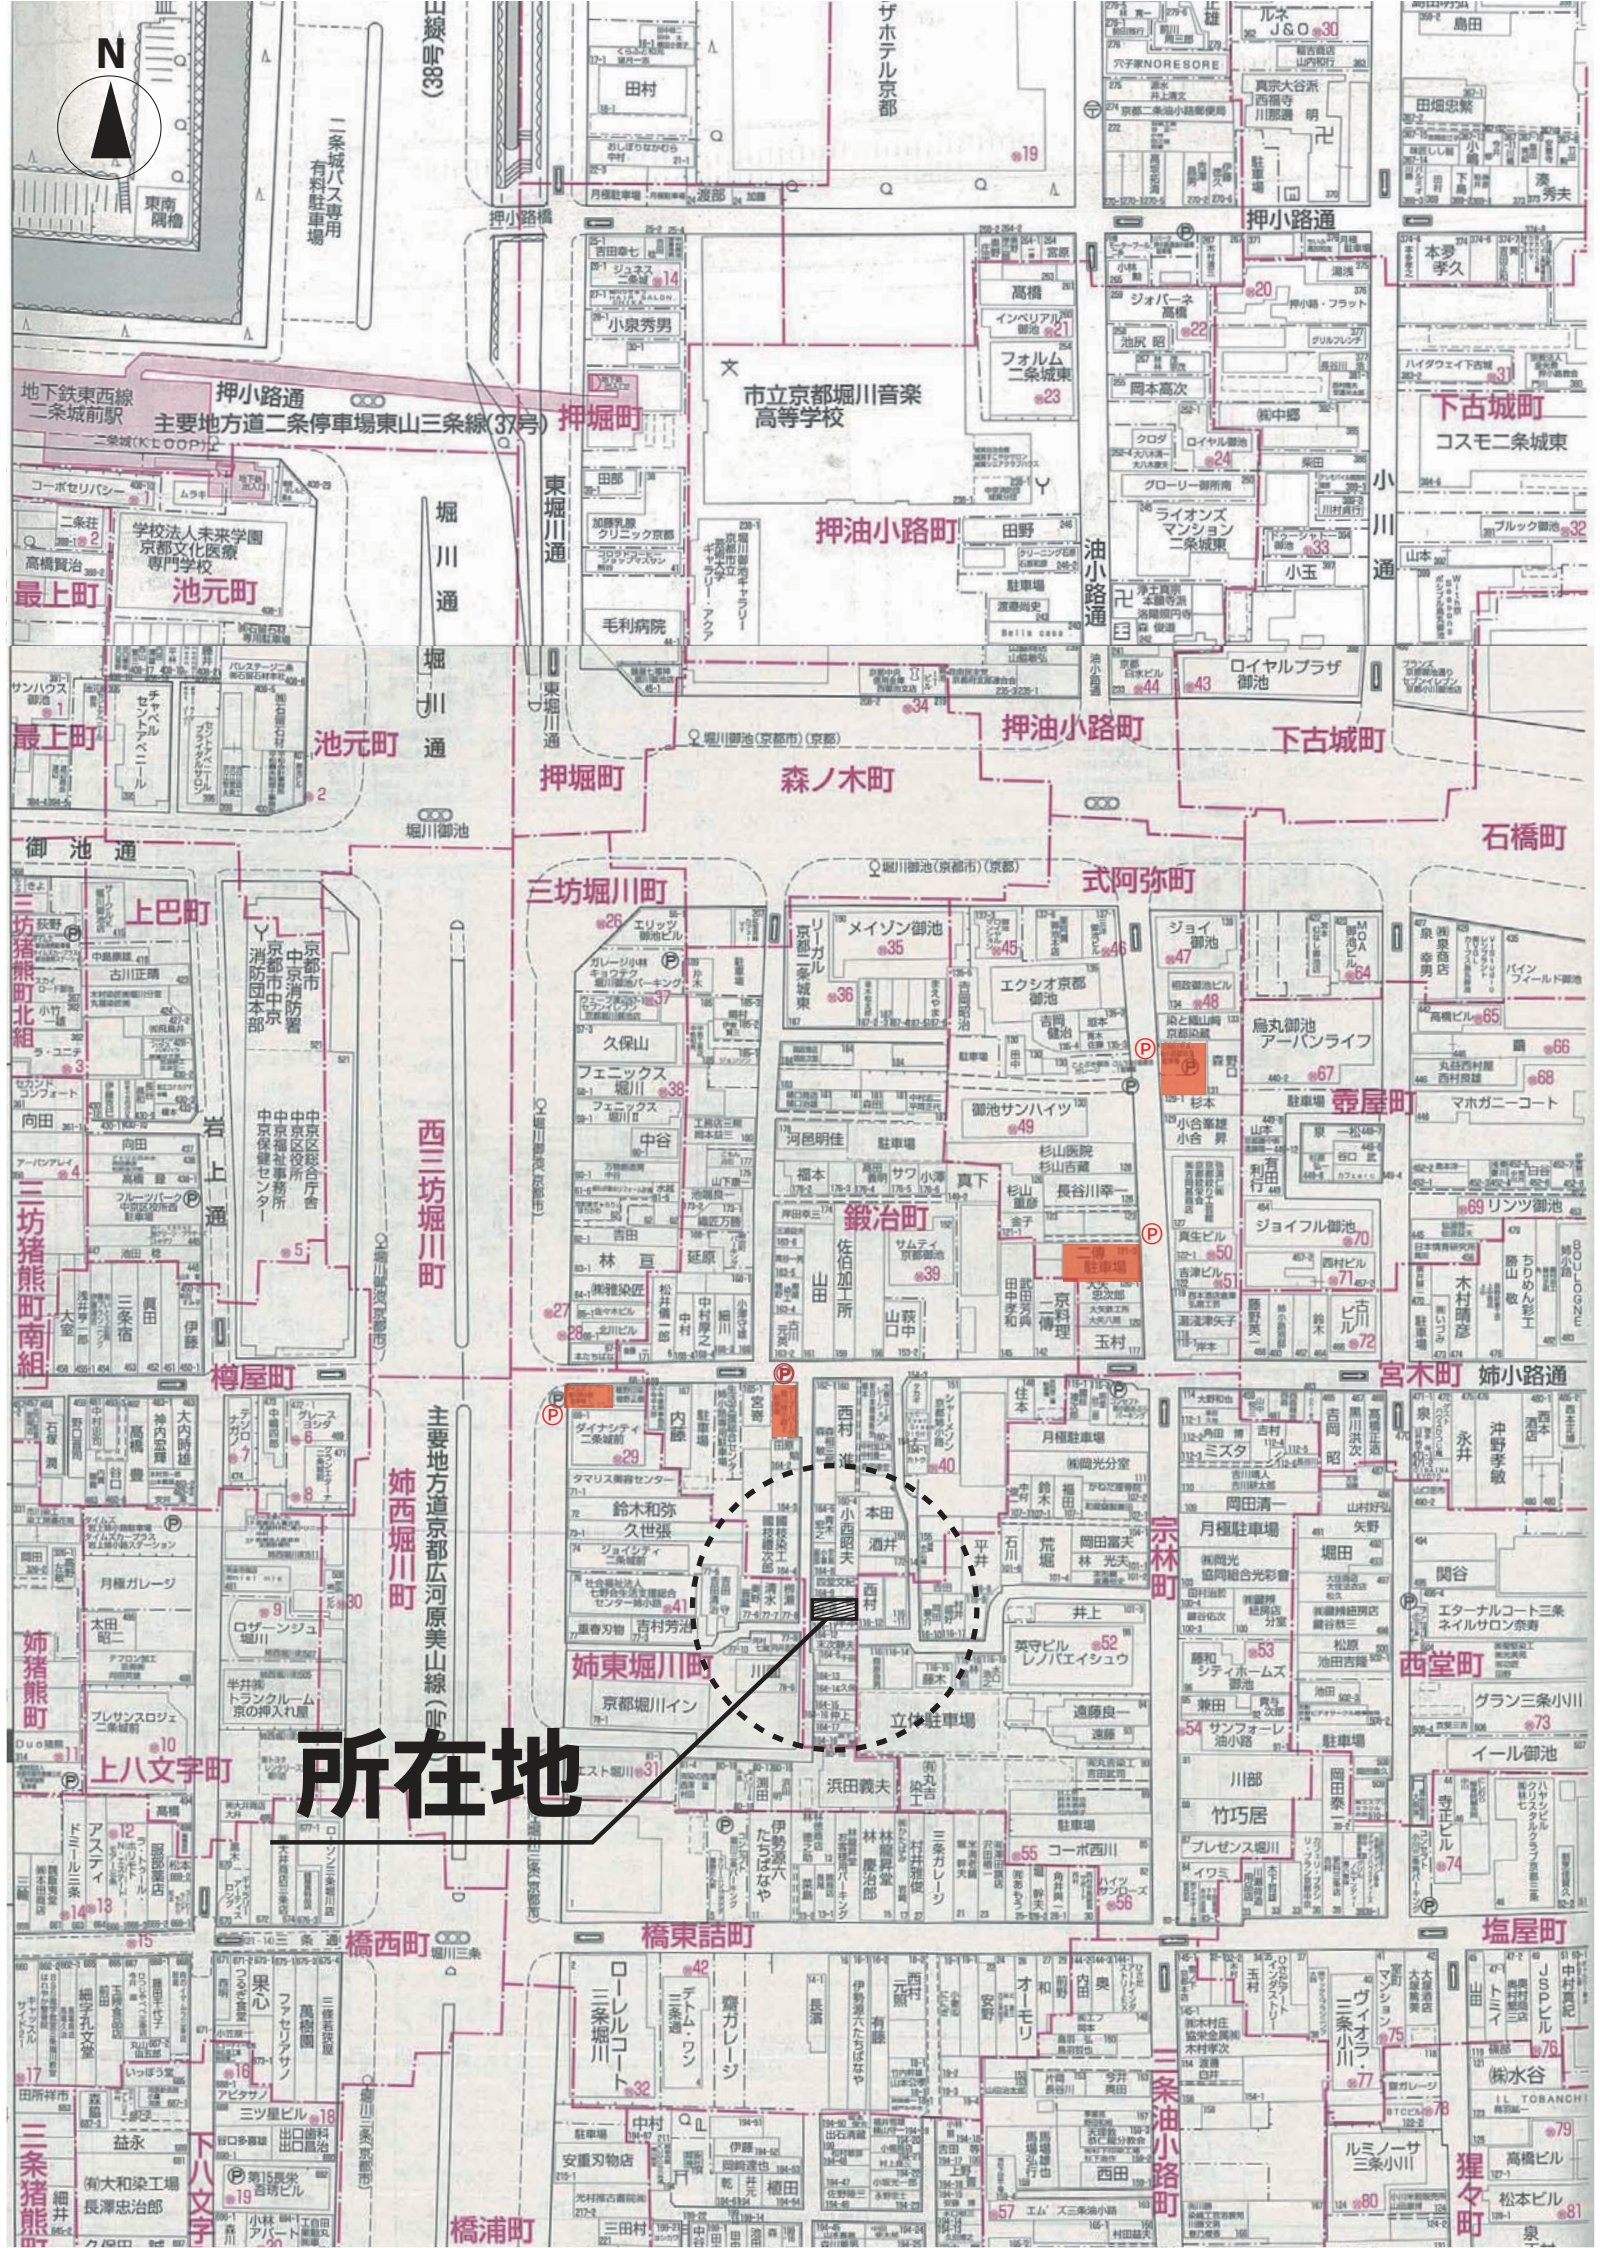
N

所在地

押小路通
主要地方道二条停車場東山三条線(37号)
地下鉄東西線二条城前駅
押堀町
市立京都堀川音楽高等学校
押油小路町
最上町
池元町
堀川通
東堀川通
油小路通
小川通
下古城町
コスモ二条城東
押小路通
森ノ木町
押油小路町
下古城町
石橋町
御池通
上巴町
三坊堀川町
式阿弥町
三坊猪熊町北組
西三坊堀川町
鍛冶町
壺屋町
岩上通
三坊猪熊町南組
樽屋町
宮木町
姉小路通
姉西堀川町
主要地方道京都広河原美山線
姉東堀川町
宗林町
西堂町
姉猪熊町
上八文字町
橋西町
橋東詰町
塩屋町
三条油小路町
三条猪熊町
下八文字町
橋浦町
狸々町
ホテル京都
田村
東南隅櫓
二条城バス専用有料駐車場
小泉秀男
高橋
フォルム二条城東
ロイヤルプラザ御池
メイゾン御池
エクシオ京都御池
烏丸御池アーバンライフ
マホガニーコート
御池サンハイツ
ジョイフル御池
リンツ御池
二條駐車場
エターナルコート三条ネイルサロン奈零
グラン三条小川
イール御池
京都堀川イン
コーポ西川
プレゼンス堀川
ローレルコート三条堀川
毛利病院
久保山
フェニックス堀川
中谷
林
月極駐車場
駐車場
立体駐車場
浜田義夫
井上
西村
本田
酒井
小西昭夫
英守ビル レノバエイシュウ
鈴木和弥
久世張
宮崎
ダイナシティ二条城前
京都市中京消防署
中京区総合庁舎
堀川御池